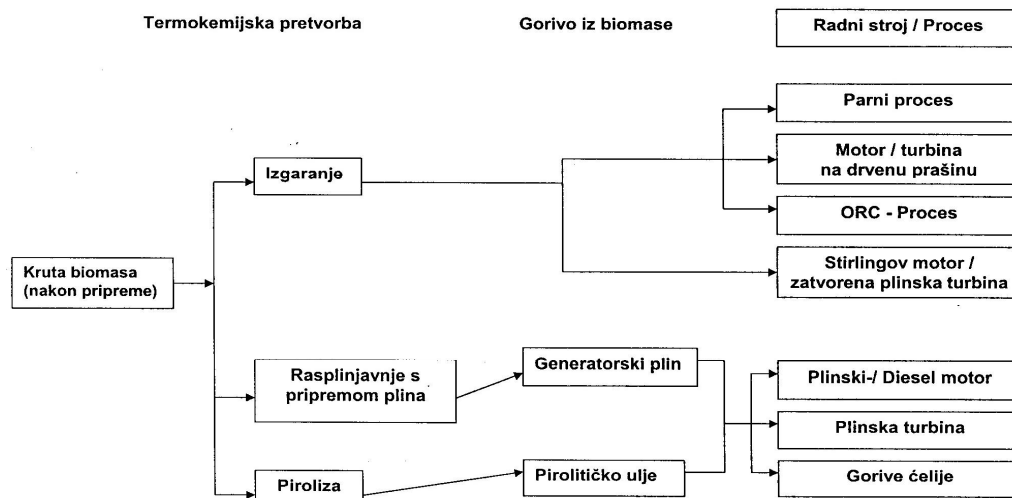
Termokemijska pretvorba

Gorivo iz biomase

Radni stroj / Proces

Parni proces

Motor / turbina na drvenu prašinu

ORC - Proces

Stirlingov motor / zatvorena plinska turbina

Izgaranje

Kruta biomasa (nakon pripreme)

Rasplinjavnje s pripremom plina

Generatorski plin

Piroliza

Pirolitičko ulje

Plinski-/ Diesel motor

Plinska turbina

Gorive ćelije